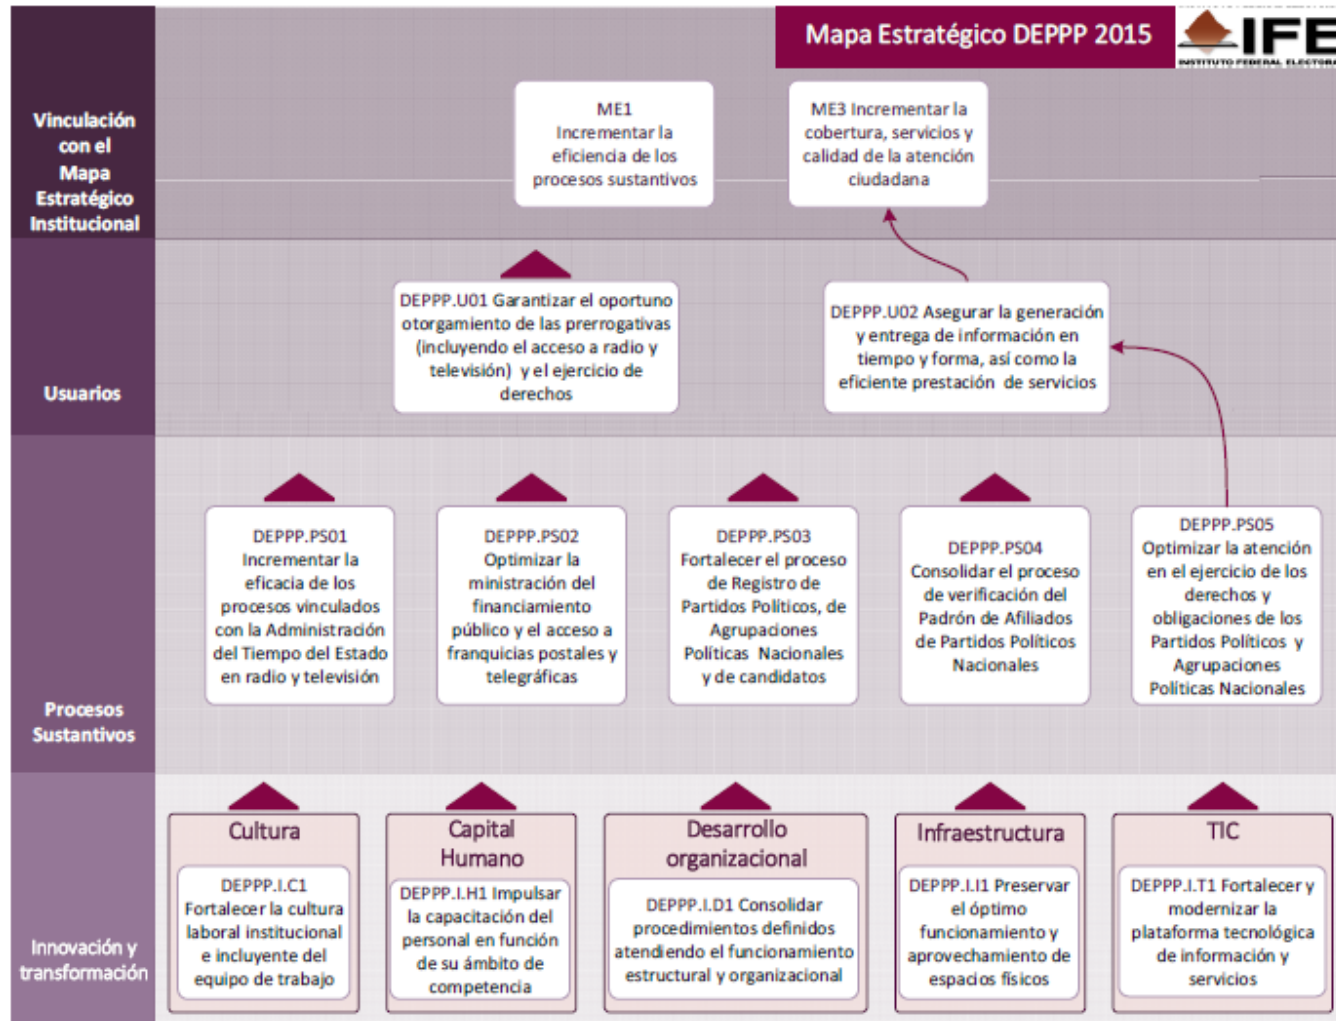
Mapa Estratégico DEPPP 2015

IFE
INSTITUTO FEDERAL ELECTORAL

Vinculación con el Mapa Estratégico Institucional

ME1 Incrementar la eficiencia de los procesos sustantivos

ME3 Incrementar la cobertura, servicios y calidad de la atención ciudadana

Usuarios

DEPPP.U01 Garantizar el oportuno otorgamiento de las prerrogativas (incluyendo el acceso a radio y televisión) y el ejercicio de derechos

DEPPP.U02 Asegurar la generación y entrega de información en tiempo y forma, así como la eficiente prestación de servicios

Procesos Sustantivos

DEPPP.PS01 Incrementar la eficacia de los procesos vinculados con la Administración del Tiempo del Estado en radio y televisión

DEPPP.PS02 Optimizar la ministración del financiamiento público y el acceso a franquicias postales y telegráficas

DEPPP.PS03 Fortalecer el proceso de Registro de Partidos Políticos, de Agrupaciones Políticas Nacionales y de candidatos

DEPPP.PS04 Consolidar el proceso de verificación del Padrón de Afiliados de Partidos Políticos Nacionales

DEPPP.PS05 Optimizar la atención en el ejercicio de los derechos y obligaciones de los Partidos Políticos y Agrupaciones Políticas Nacionales

Innovación y transformación

Cultura
DEPPP.I.C1 Fortalecer la cultura laboral institucional e incluyente del equipo de trabajo

Capital Humano
DEPPP.I.H1 Impulsar la capacitación del personal en función de su ámbito de competencia

Desarrollo organizacional
DEPPP.I.D1 Consolidar procedimientos definidos atendiendo el funcionamiento estructural y organizacional

Infraestructura
DEPPP.I.I1 Preservar el óptimo funcionamiento y aprovechamiento de espacios físicos

TIC
DEPPP.I.T1 Fortalecer y modernizar la plataforma tecnológica de información y servicios